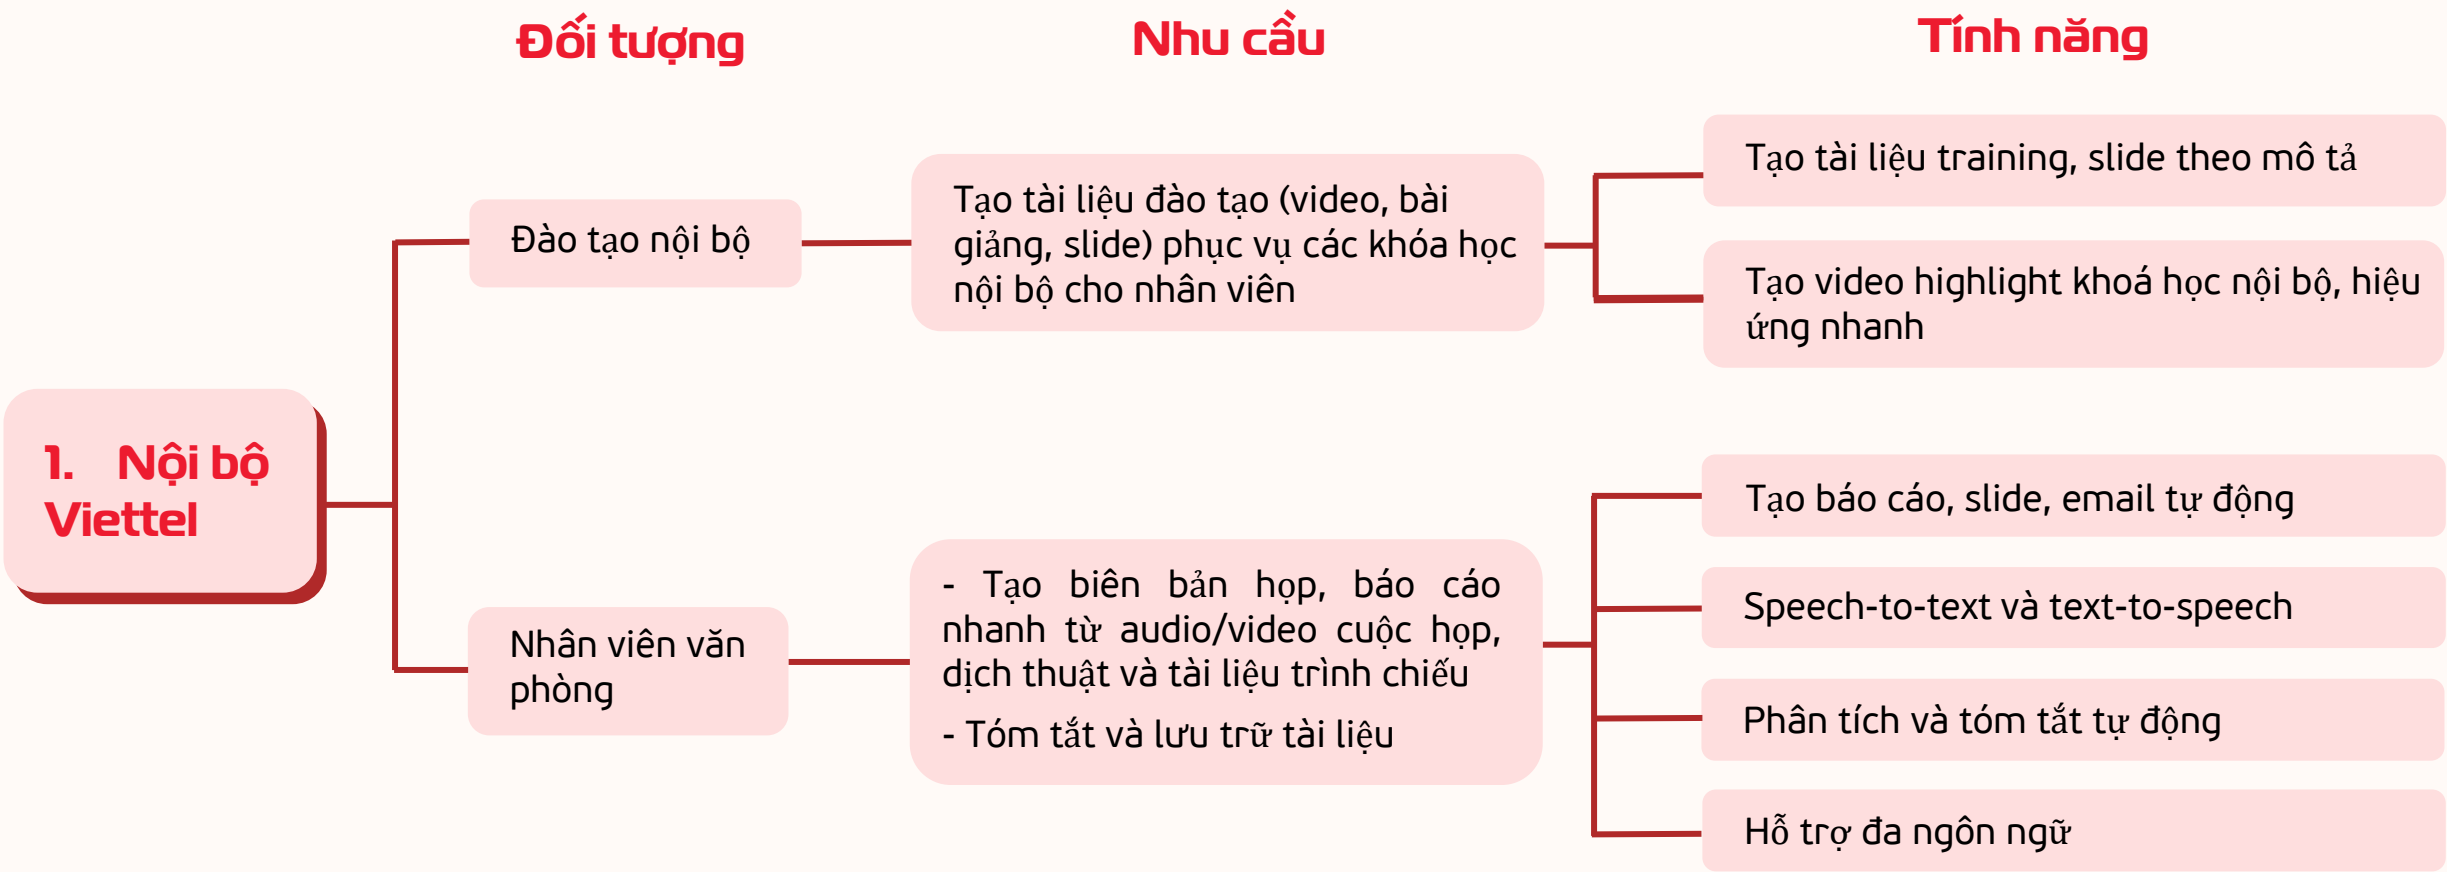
Đối tượng

Nhu cầu

Tính năng

1. Nội bộ Viettel

Đào tạo nội bộ

Tạo tài liệu đào tạo (video, bài giảng, slide) phục vụ các khóa học nội bộ cho nhân viên

Tạo tài liệu training, slide theo mô tả

Tạo video highlight khoá học nội bộ, hiệu ứng nhanh

Nhân viên văn phòng

- Tạo biên bản họp, báo cáo nhanh từ audio/video cuộc họp, dịch thuật và tài liệu trình chiếu

- Tóm tắt và lưu trữ tài liệu

Tạo báo cáo, slide, email tự động

Speech-to-text và text-to-speech

Phân tích và tóm tắt tự động

Hỗ trợ đa ngôn ngữ